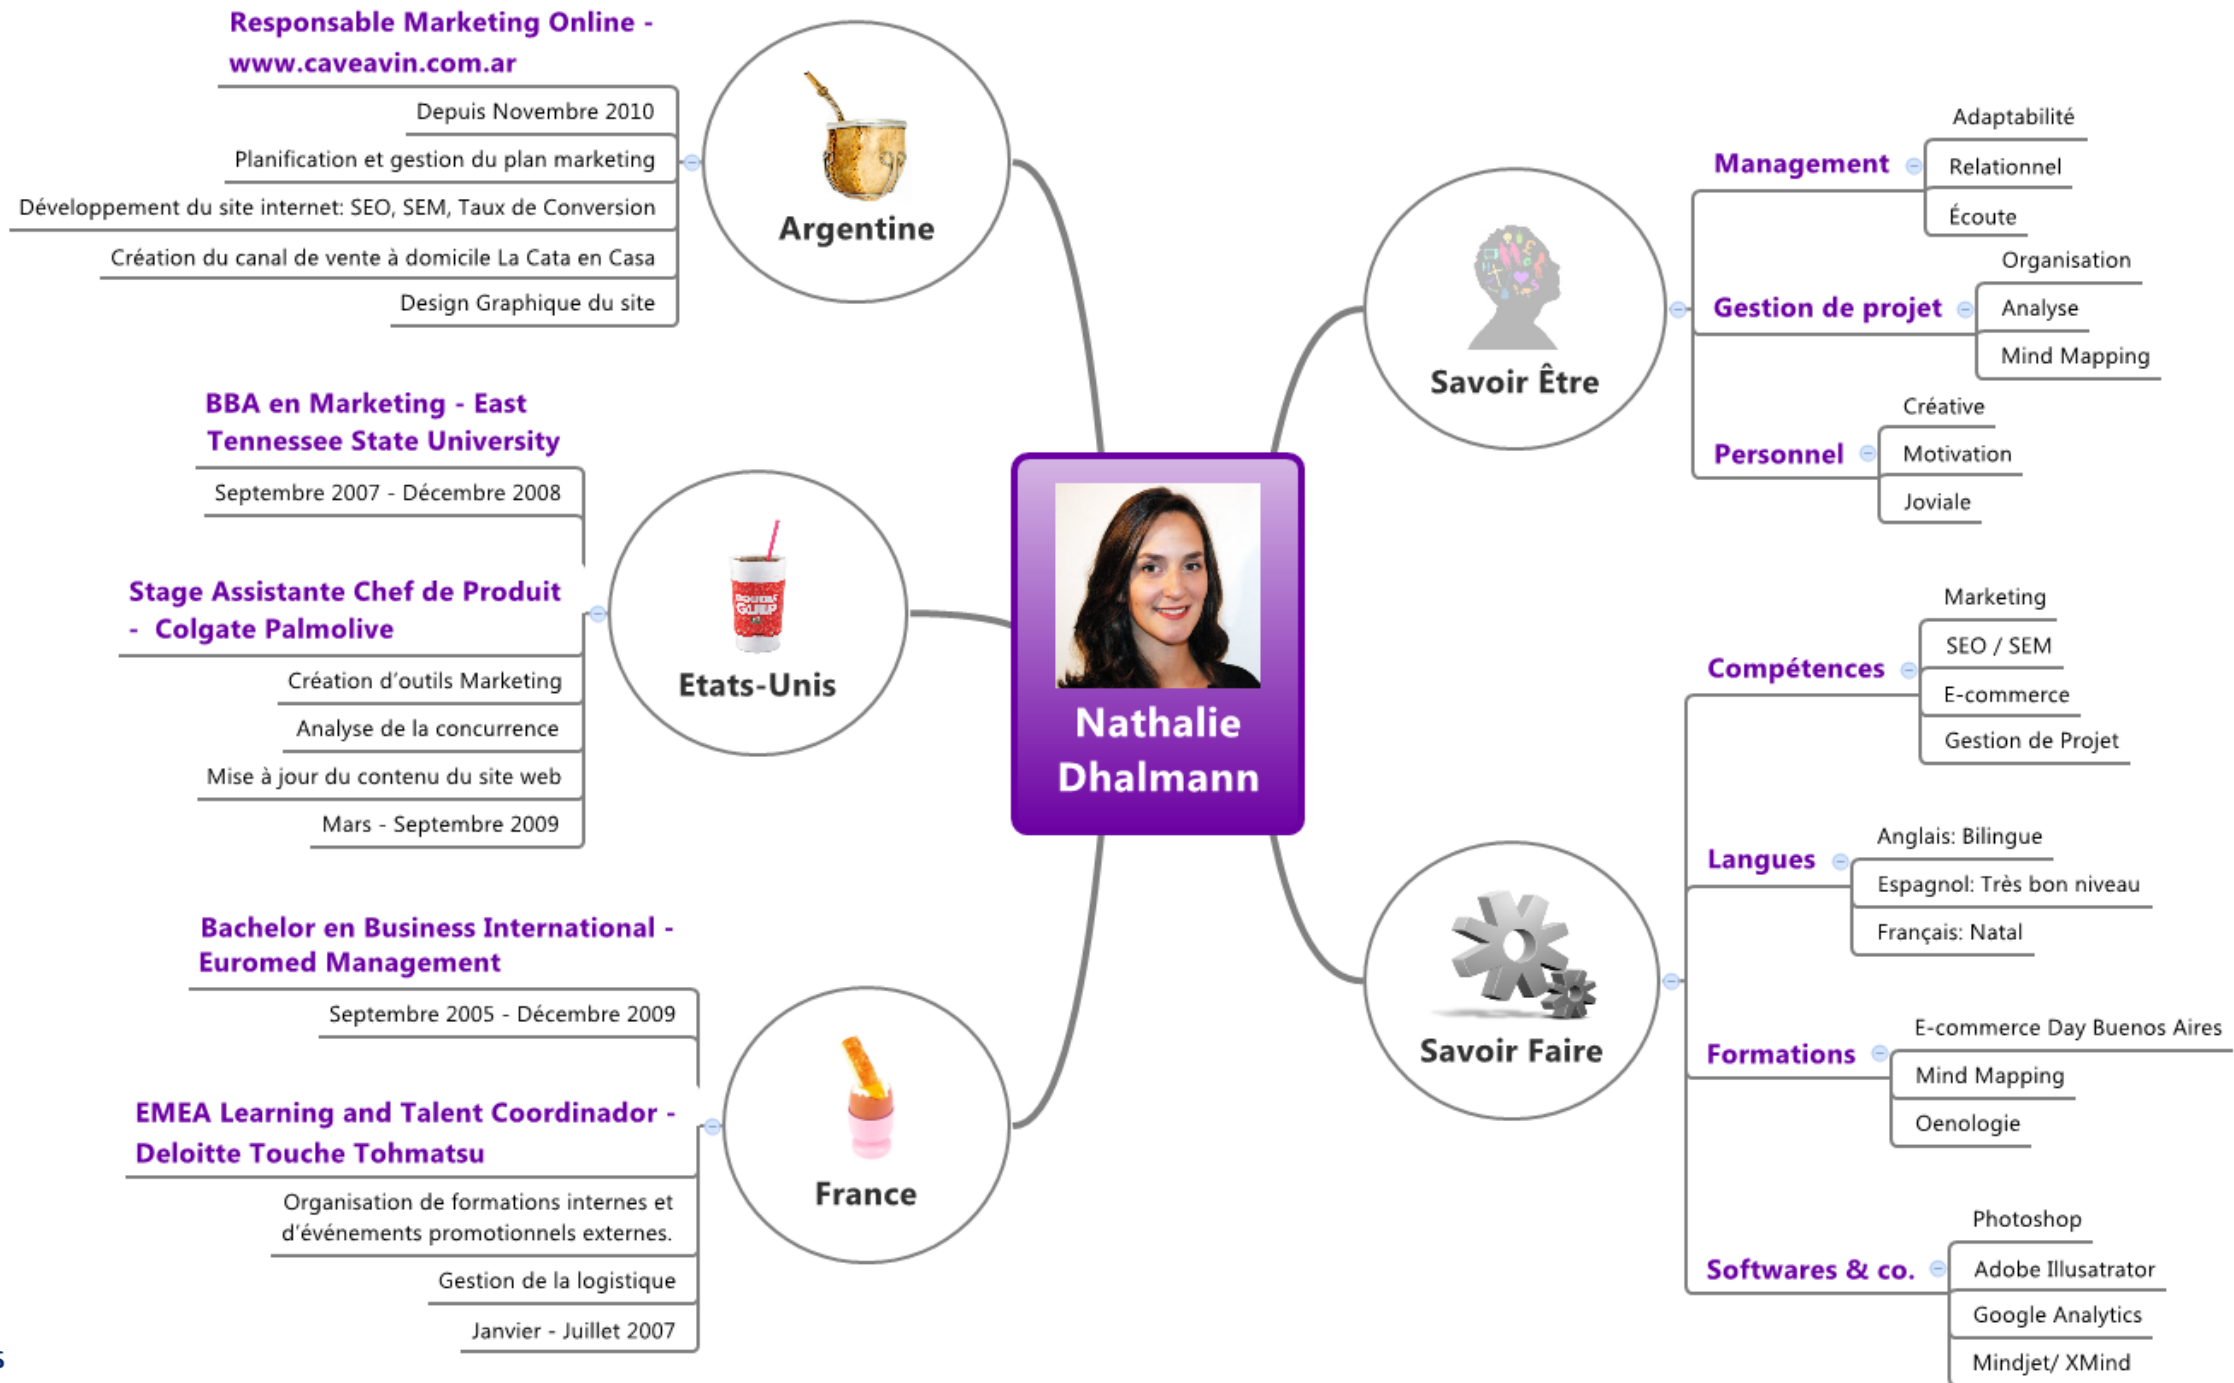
Nathalie Dhalmann

Argentine

Responsable Marketing Online - www.caveavin.com.ar

Depuis Novembre 2010

Planification et gestion du plan marketing

Développement du site internet: SEO, SEM, Taux de Conversion

Création du canal de vente à domicile La Cata en Casa

Design Graphique du site

Etats-Unis

BBA en Marketing - East Tennessee State University

Septembre 2007 - Décembre 2008

Stage Assistante Chef de Produit - Colgate Palmolive

Création d'outils Marketing

Analyse de la concurrence

Mise à jour du contenu du site web

Mars - Septembre 2009

France

Bachelor en Business International - Euromed Management

Septembre 2005 - Décembre 2009

EMEA Learning and Talent Coordinador - Deloitte Touche Tohmatsu

Organisation de formations internes et d'événements promotionnels externes.

Gestion de la logistique

Janvier - Juillet 2007

Savoir Être

Management

Adaptabilité

Relationnel

Écoute

Gestion de projet

Organisation

Analyse

Mind Mapping

Personnel

Créative

Motivation

Joviale

Savoir Faire

Compétences

Marketing

SEO / SEM

E-commerce

Gestion de Projet

Langues

Anglais: Bilingue

Espagnol: Très bon niveau

Français: Natal

Formations

E-commerce Day Buenos Aires

Mind Mapping

Oenologie

Softwares & co.

Photoshop

Adobe Illusatrator

Google Analytics

Mindjet/ XMind